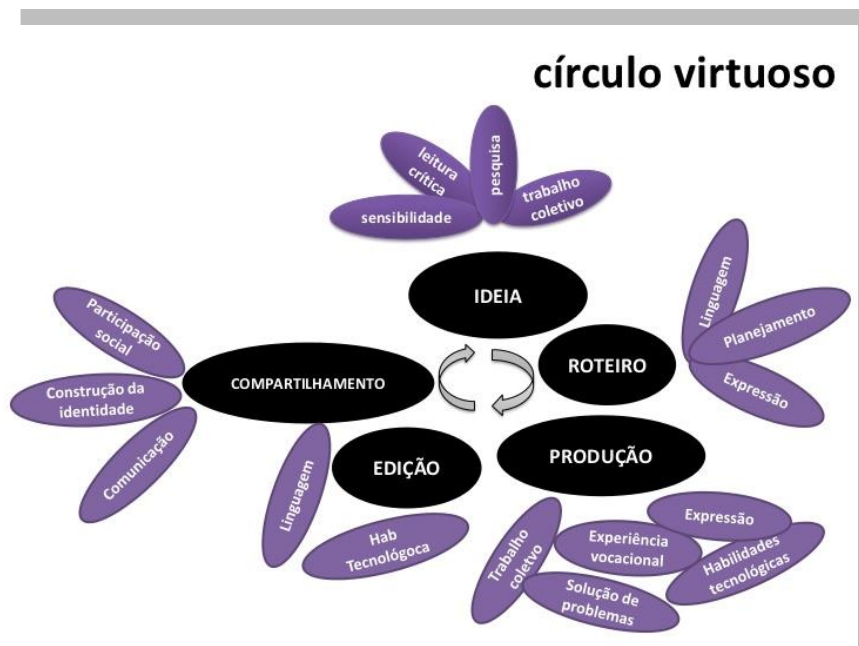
círculo virtuoso

leitura crítica
pesquisa
trabalho coletivo
sensibilidade

IDEIA

Linguagem
Planejamento
Expressão

ROTEIRO

Participação social
Construção da identidade
Comunicação

COMPARTILHAMENTO

Linguagem
Hab Tecnológoca

EDIÇÃO

PRODUÇÃO

Trabalho coletivo
Experiência vocacional
Expressão
Habilidades tecnológicas
Solução de problemas